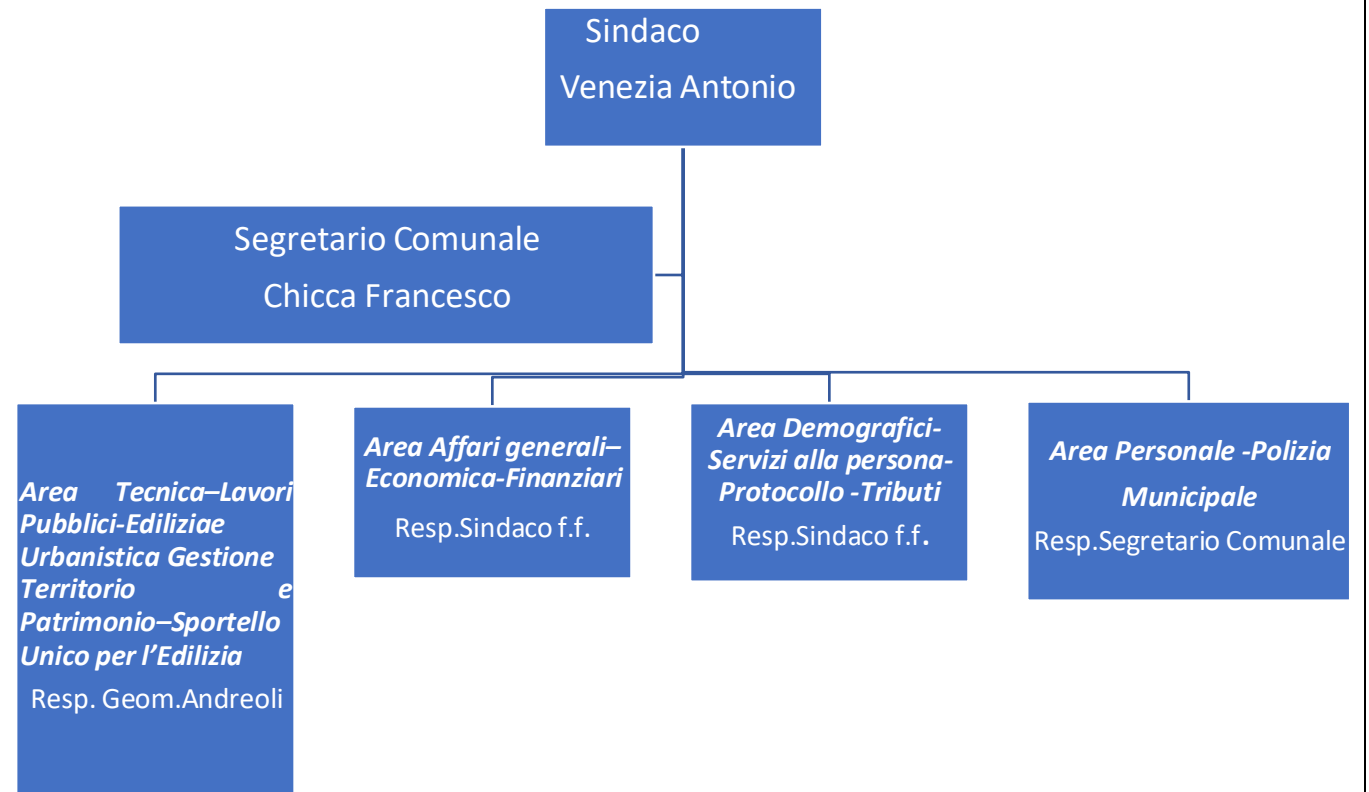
Sindaco
Venezia Antonio

Segretario Comunale
Chicca Francesco

Area Tecnica–Lavori Pubblici-Ediliziae Urbanistica Gestione Territorio e Patrimonio–Sportello Unico per l'Edilizia
Resp. Geom.Andreoli

Area Affari generali–Economica-Finanziari
Resp.Sindaco f.f.

Area Demografici-Servizi alla persona-Protocollo -Tributi
Resp.Sindaco f.f.

Area Personale -Polizia Municipale
Resp.Segretario Comunale